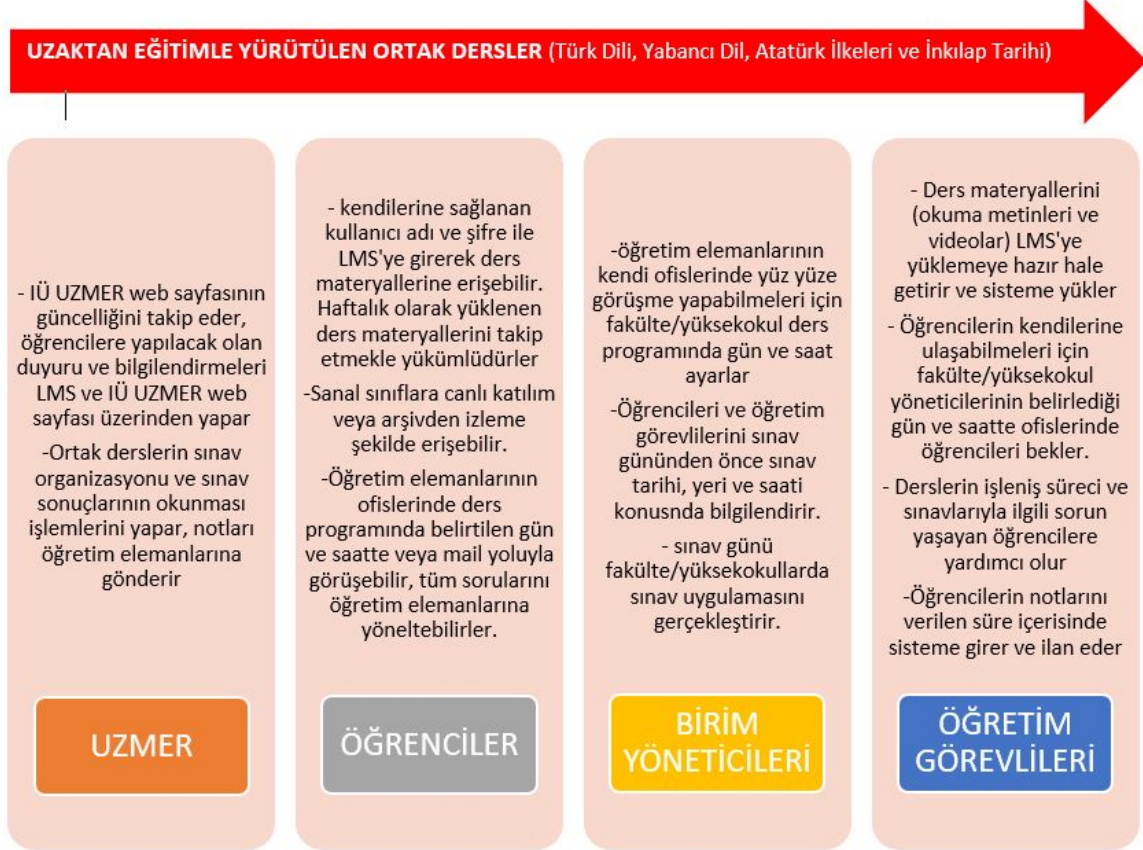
UZAKTAN EĞİTİMLE YÜRÜTÜLEN ORTAK DERSLER (Türk Dili, Yabancı Dil, Atatürk İlkeleri ve İnkılap Tarihi)

- IÜ UZMER web sayfasının güncelliğini takip eder, öğrencilere yapılacak olan duyuru ve bilgilendirmeleri LMS ve IÜ UZMER web sayfası üzerinden yapar

-Ortak derslerin sınav organizasyonu ve sınav sonuçlarının okunması işlemlerini yapar, notları öğretim elemanlarına gönderir

UZMER

- kendilerine sağlanan kullanıcı adı ve şifre ile LMS'ye girerek ders materyallerine erişebilir. Haftalık olarak yüklenen ders materyallerini takip etmekle yükümlüdürler

-Sanal sınıflara canlı katılım veya arşivden izleme şekilde erişebilir.

-Öğretim elemanlarının ofislerinde ders programında belirtilen gün ve saatte veya mail yoluyla görüşebilir, tüm sorularını öğretim elemanlarına yöneltebilirler.

ÖĞRENCİLER

-öğretim elemanlarının kendi ofislerinde yüz yüze görüşme yapabilmeleri için fakülte/yüksekokul ders programında gün ve saat ayarlar

-Öğrencileri ve öğretim görevlilerini sınav gününden önce sınav tarihi, yeri ve saati konusnda bilgilendirir.

- sınav günü fakülte/yüksekokullarda sınav uygulamasını gerçekleştirir.

BİRİM YÖNETİCİLERİ

- Ders materyallerini (okuma metinleri ve videolar) LMS'ye yüklemeye hazır hale getirir ve sisteme yükler

- Öğrencilerin kendilerine ulaşabilmeleri için fakülte/yüksekokul yöneticilerinin belirlediği gün ve saatte ofislerinde öğrencileri bekler.

- Derslerin işleniş süreci ve sınavlarıyla ilgili sorun yaşayan öğrencilere yardımcı olur

-Öğrencilerin notlarını verilen süre içerisinde sisteme girer ve ilan eder

ÖĞRETİM GÖREVLİLERİ